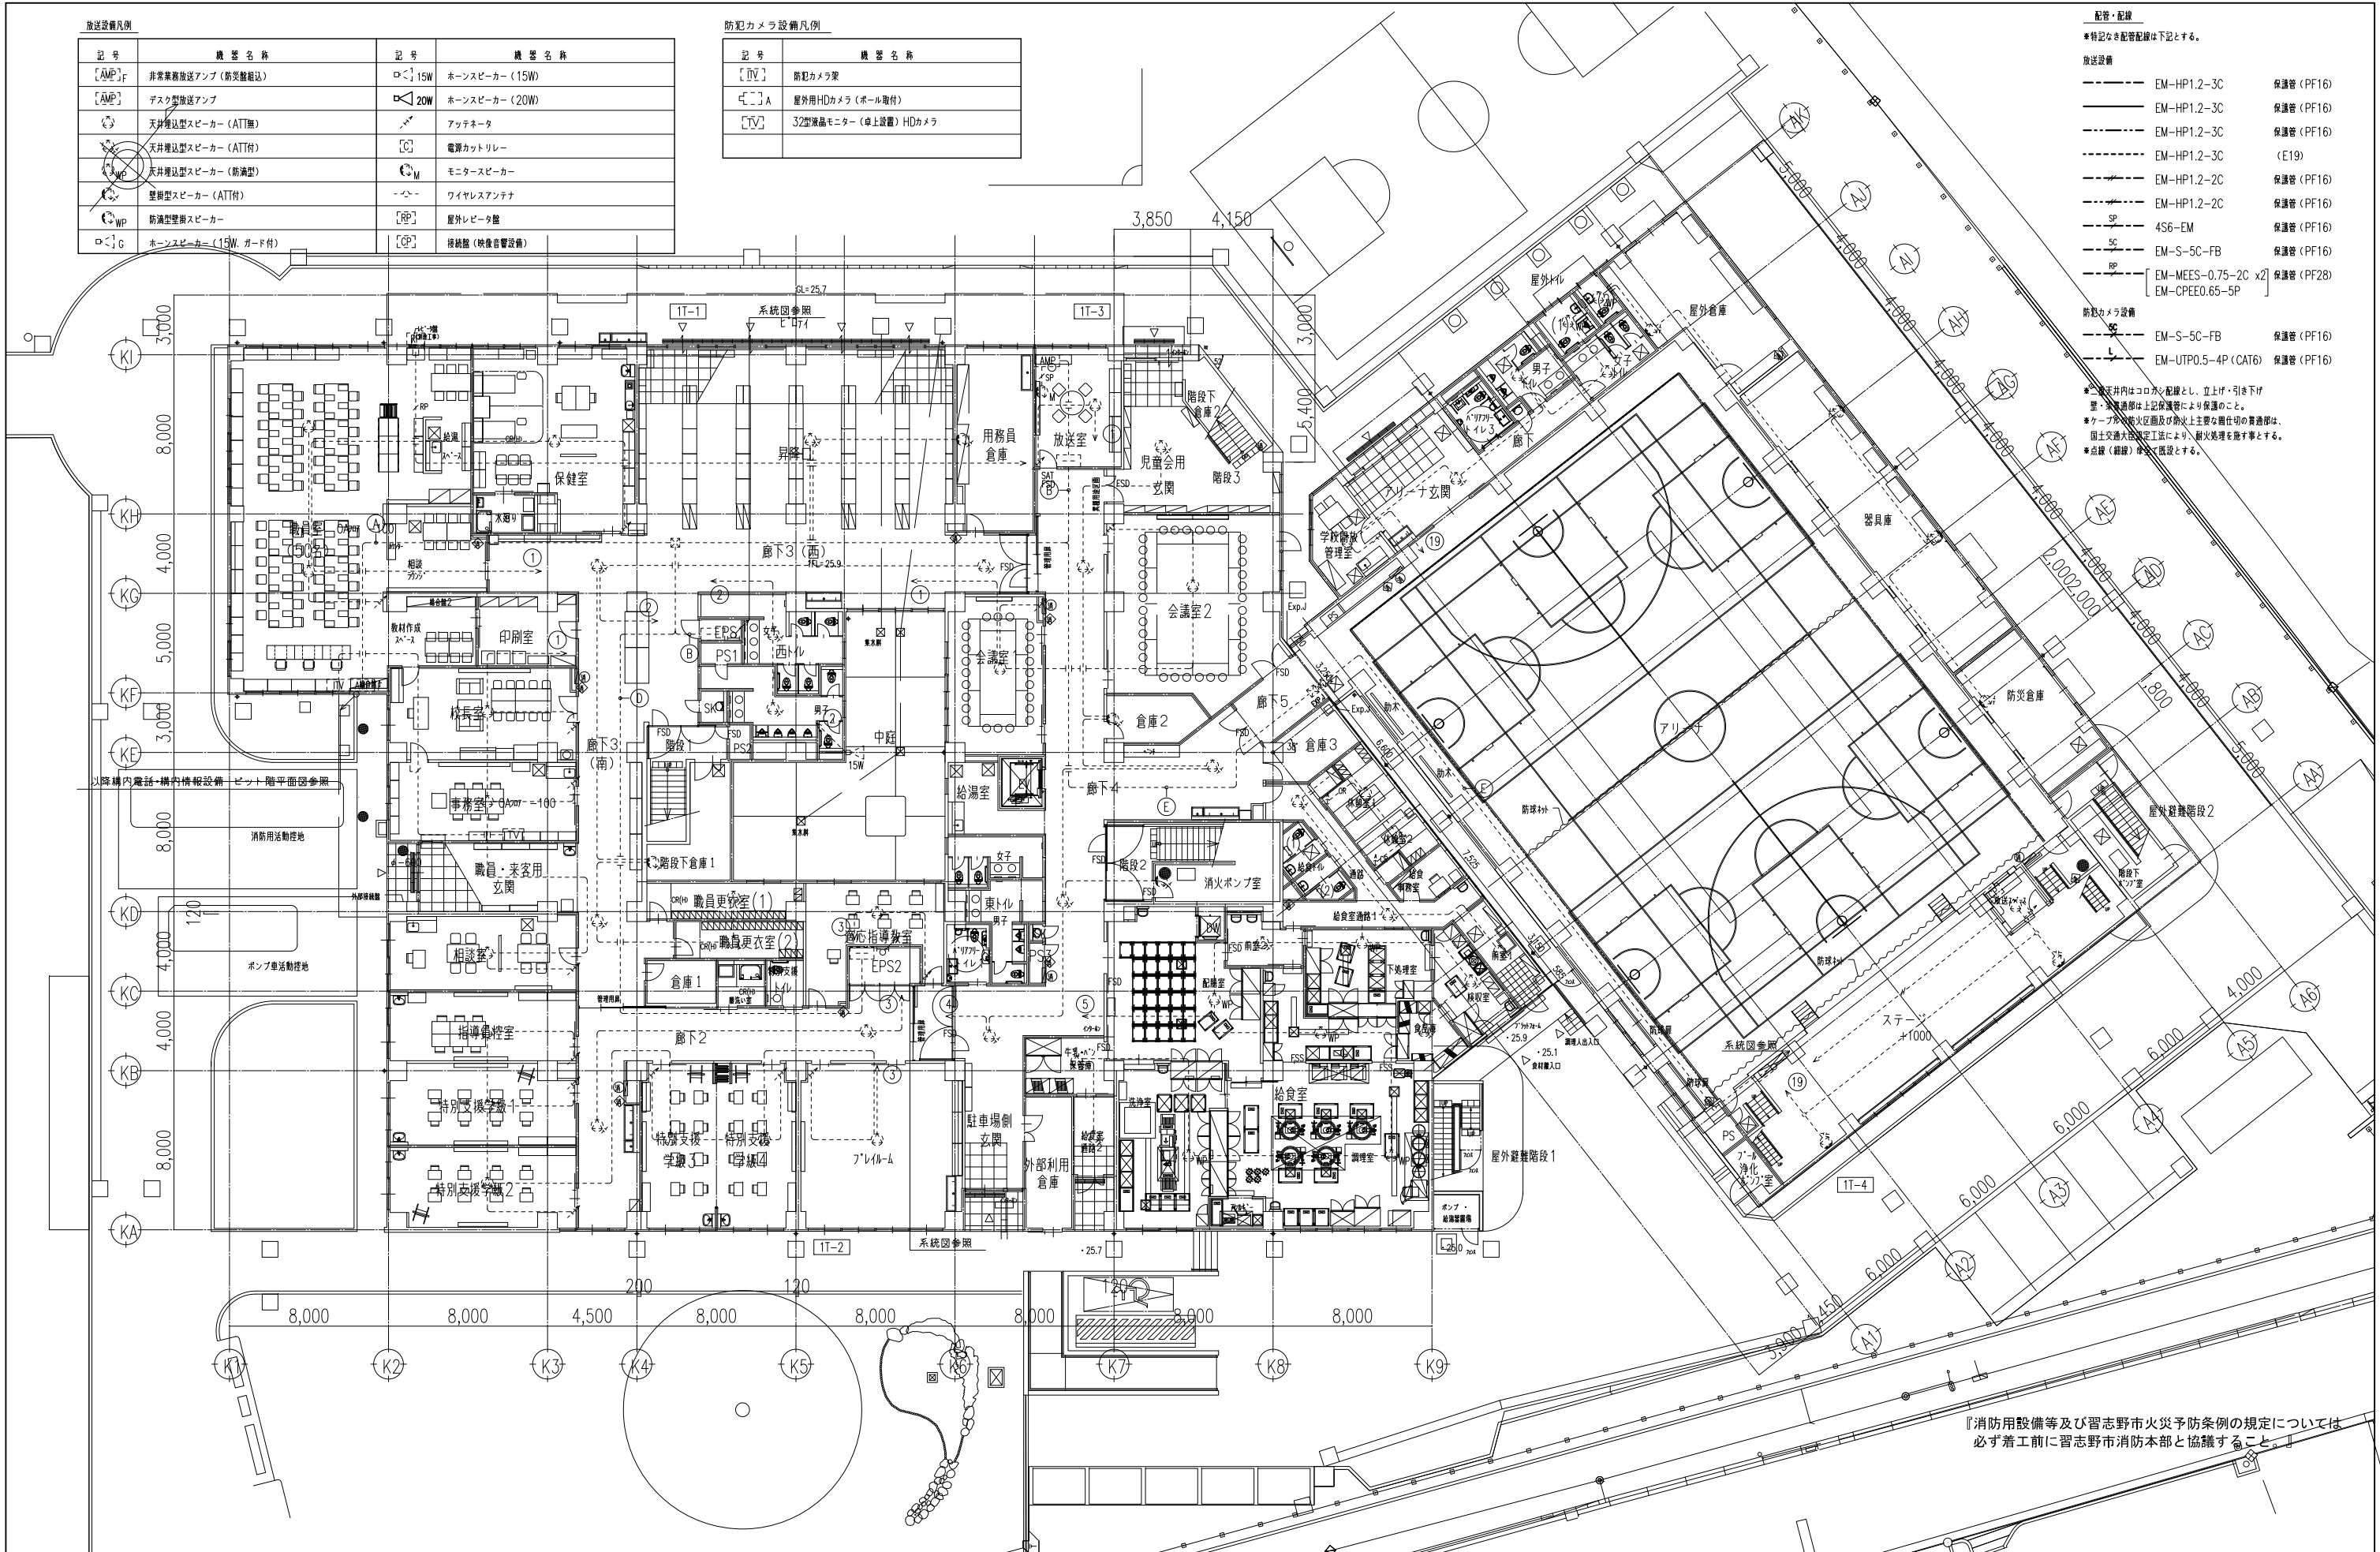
放送設備凡例

| 記号 | 機器名称 | 記号 | 機器名称 |
|---|---|---|---|
| AMP F | 非常業務放送アンプ（防災盤組込） | 15W | ホーンスピーカー（15W） |
| AMP | デスク型放送アンプ | 20W | ホーンスピーカー（20W） |
| | 天井埋込型スピーカー（ATT無） | | アッテネータ |
| | 天井埋込型スピーカー（ATT付） | C | 電源カットリレー |
| WP | 天井埋込型スピーカー（防滴型） | M | モニタースピーカー |
| | 壁掛型スピーカー（ATT付） | | ワイヤレスアンテナ |
| WP | 防滴型壁掛スピーカー | RP | 屋外レピータ盤 |
| G | ホーンスピーカー（15W、ガード付） | CP | 接続盤（映像音響設備） |

防犯カメラ設備凡例

| 記号 | 機器名称 |
|---|---|
| ITV | 防犯カメラ架 |
| A | 屋外用HDカメラ（ポール取付） |
| TV | 32型液晶モニター（卓上設置）HDカメラ |

配管・配線
＊特記なき配管配線は下記とする。
放送設備
EM-HP1.2-3C 保護管（PF16）
EM-HP1.2-3C 保護管（PF16）
EM-HP1.2-3C 保護管（PF16）
EM-HP1.2-3C （E19）
EM-HP1.2-2C 保護管（PF16）
EM-HP1.2-2C 保護管（PF16）
SP 4S6-EM 保護管（PF16）
5C EM-S-5C-FB 保護管（PF16）
RP EM-MEES-0.75-2C x2 EM-CPEE0.65-5P 保護管（PF28）
防犯カメラ設備
5C EM-S-5C-FB 保護管（PF16）
L EM-UTP0.5-4P（CAT6） 保護管（PF16）
＊二重天井内はコロガシ配線とし、立上げ・引き下げ 壁・床貫通部は上記保護管により保護のこと。
＊ケーブルの防火区画及び防火上主要な間仕切の貫通部は、国土交通大臣認定工法により、耐火処理を施す事とする。
＊点線（細線）は既設とする。

3,850 4,150 GL=25.7 1T-1 系統図参照 1T-3 3,000 5,400
職員室（50名） 保健室 昇降口 用務員倉庫 放送室 児童会用玄関 階段下倉庫2 階段3 屋外トイレ 屋外倉庫 男子 女子 バリアフリートイレ3 廊下 アリーナ玄関 学校開放管理室 器具庫
廊下3（西） FL=25.9 会議室2 会議室 印刷室 教材作成スペース EPS1 PS1 西トイレ 女子 男子 SK 校長室 階段 PS2 廊下3（南） 中庭 倉庫2 廊下5 倉庫3 給湯室 廊下4 アリーナ 防災倉庫 屋外避難階段2 防球ネット
以降構内電話・構内情報設備 ピット階平面図参照 消防用活動空地 事務室 OA=-100 職員・来客用玄関 階段下倉庫1 階段2 消火ポンプ室 職員更衣室（1） 職員更衣室（2） 適応指導教室 EPS2 東トイレ 女子 男子 バリアフリートイレ 相談室 ポンプ車活動空地 倉庫1 給食室通路1 配膳室 下処理室 検収室 ステージ +1000 系統図参照 指導員控室 廊下2 特別支援学級1 特別支援学級2 特別支援学級3 特別支援学級4 プレイルーム 駐車場側玄関 外部利用倉庫 給食室 調理室 屋外避難階段1 PS プール浄化ポンプ室 1T-4 1T-2 系統図参照 25.7 25.9 25.1
KI KH KG KF KE KD KC KB KA K1 K2 K3 K4 K5 K6 K7 K8 K9 AK AJ AI AH AG AF AE AD AC AB AA A6 A5 A4 A3 A2 A1
3,000 8,000 4,000 5,000 3,000 8,000 4,000 4,000 8,000 120 200 120 8,000 8,000 4,500 8,000 8,000 8,000 8,000 8,000 5,000 4,000 4,000 4,000 4,000 4,000 2,000 2,000 4,000 4,000 5,000 1,800 4,000 6,000 6,000 6,000 6,000 3,900 1,450 7,525 6,600

『消防用設備等及び習志野市火災予防条例の規定については必ず着工前に習志野市消防本部と協議すること。』